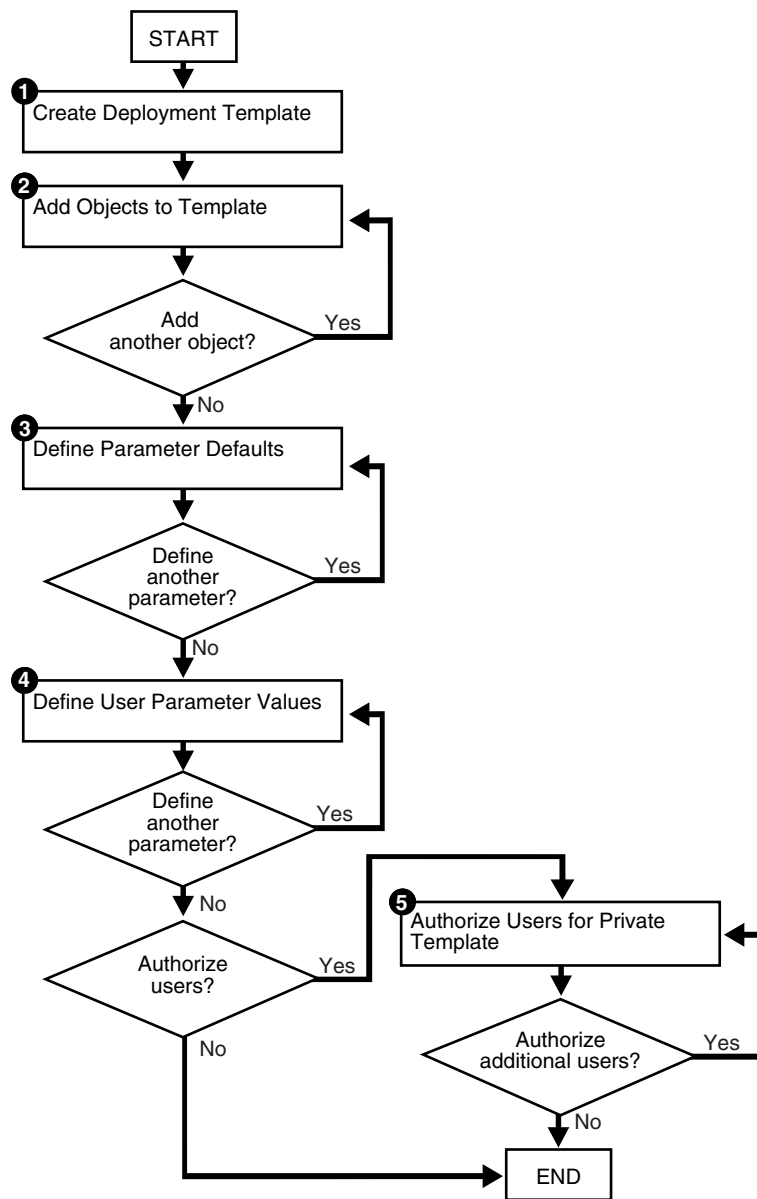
START

1 Create Deployment Template

2 Add Objects to Template

Add another object?

Yes

No

3 Define Parameter Defaults

Define another parameter?

Yes

No

4 Define User Parameter Values

Define another parameter?

Yes

No

Authorize users?

Yes

5 Authorize Users for Private Template

Authorize additional users?

Yes

No

No

END